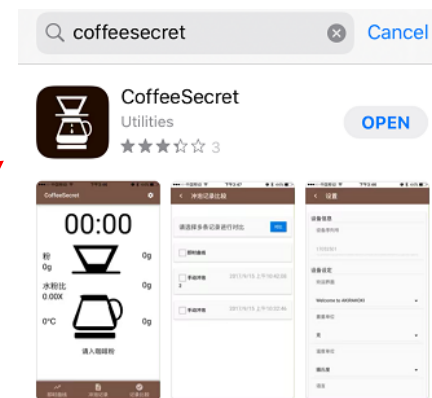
coffeesecret

Cancel

CoffeeSecret

Utilities

3

OPEN

CoffeeSecret

00:00

粉
0g

0g

水粉比
0.00X

0g

0°C

0g

请入咖啡粉

冲泡记录比较

请选择多条记录进行对比

手动冲泡

2017/9/15 上午10:42:08

手动冲泡

2017/9/15 上午10:32:46

设置

设备管理

设备设定

Welcome to AKIRAKOKI

克

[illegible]